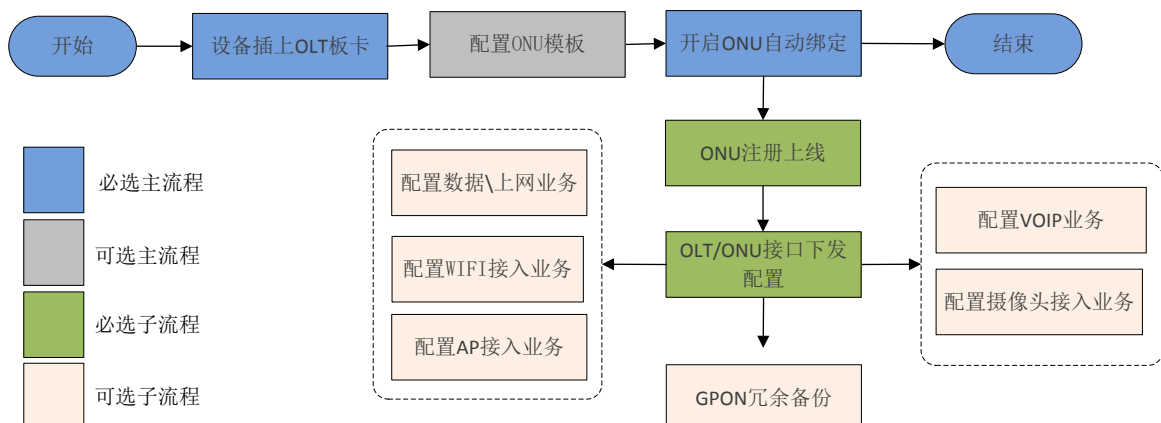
开始

设备插上OLT板卡

配置ONU模板

开启ONU自动绑定

结束

ONU注册上线

OLT/ONU接口下发配置

GPON冗余备份

配置数据\上网业务

配置WIFI接入业务

配置AP接入业务

配置VOIP业务

配置摄像头接入业务

必选主流程

可选主流程

必选子流程

可选子流程